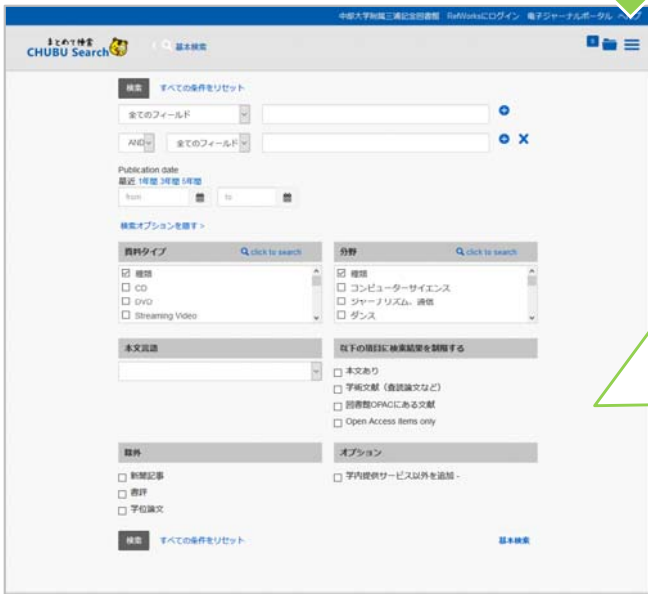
中部大学附属三浦記念図書館　RefWorksにログイン　電子ジャーナルポータル　ヘルプ

まとめて検索
CHUBU Search

基本検索

検索　すべての条件をリセット

全てのフィールド

AND　全てのフィールド

Publication date
最近 1年間 3年間 5年間
from　to

検索オプションを隠す >

資料タイプ　click to search
☑ 種類
☐ CD
☐ DVD
☐ Streaming Video

分野　click to search
☑ 種類
☐ コンピューターサイエンス
☐ ジャーナリズム、通信
☐ ダンス

本文言語

以下の項目に検索結果を制限する
☐ 本文あり
☐ 学術文献（査読論文など）
☐ 図書館OPACにある文献
☐ Open Access items only

除外
☐ 新聞記事
☐ 書評
☐ 学位論文

オプション
☐ 学内提供サービス以外を追加 -

検索　すべての条件をリセット

基本検索